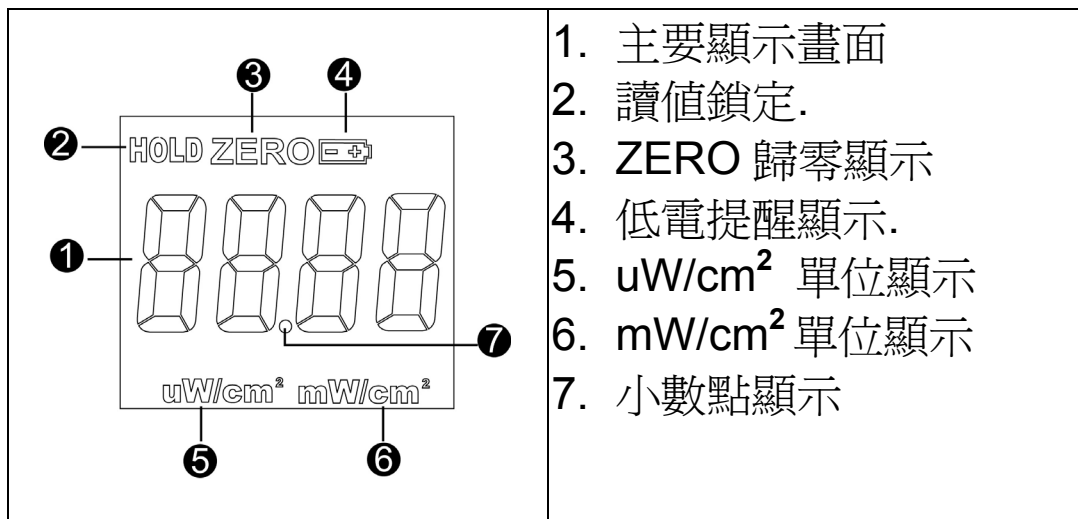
| ❸ ❹<br>❷ HOLD ZERO<br>❶ ❼<br>uW/cm² mW/cm²<br>❺ ❻ | 1. 主要顯示畫面<br>2. 讀值鎖定.<br>3. ZERO 歸零顯示<br>4. 低電提醒顯示.<br>5. uW/cm$^2$ 單位顯示<br>6. mW/cm$^2$ 單位顯示<br>7. 小數點顯示 |
|---|---|